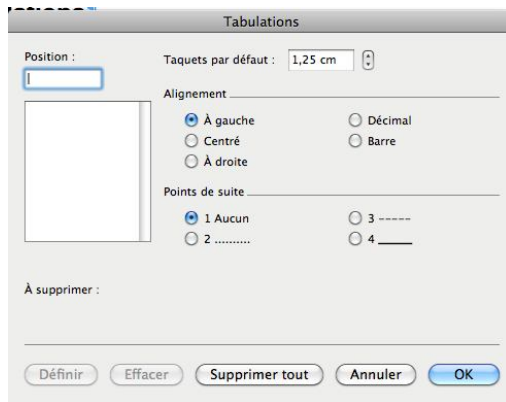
Tabulations

Position :

Taquets par défaut : 1,25 cm

Alignement

À gauche
Centré
À droite
Décimal
Barre

Points de suite

1 Aucun
2 ..........
3 -----
4 ____

À supprimer :

Définir
Effacer
Supprimer tout
Annuler
OK